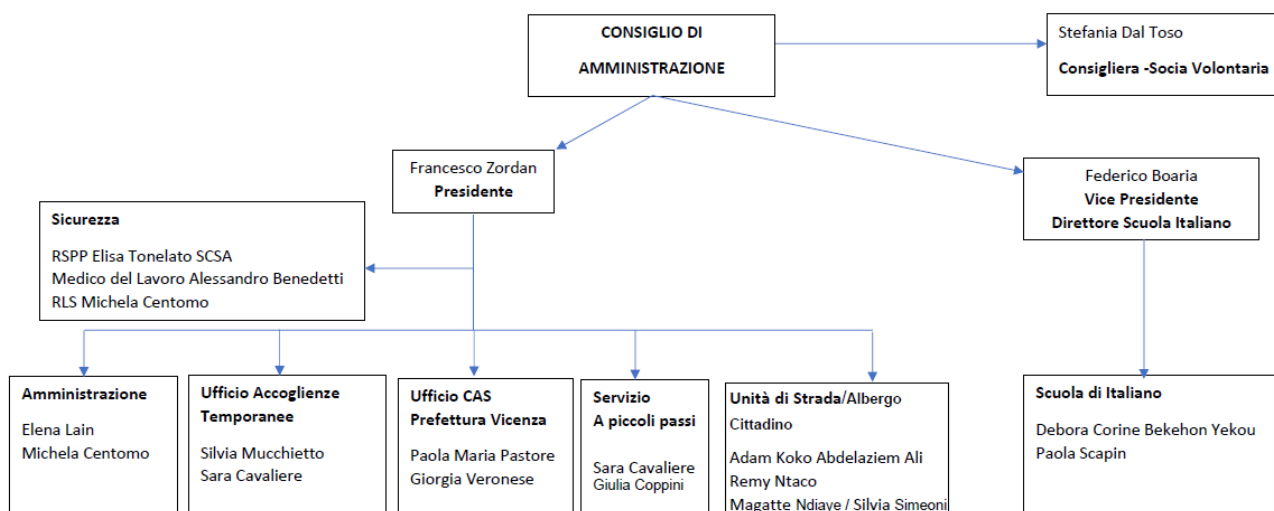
CONSIGLIO DI AMMINISTRAZIONE

Stefania Dal Toso
Consigliera -Socia Volontaria

Francesco Zordan
Presidente

Federico Boaria
Vice Presidente
Direttore Scuola Italiano

Sicurezza
RSPP Elisa Tonelato SCSA
Medico del Lavoro Alessandro Benedetti
RLS Michela Centomo

Amministrazione
Elena Lain
Michela Centomo

Ufficio Accoglienze Temporanee
Silvia Mucchietto
Sara Cavaliere

Ufficio CAS Prefettura Vicenza
Paola Maria Pastore
Giorgia Veronese

Servizio A piccoli passi
Sara Cavaliere
Giulia Coppini

Unità di Strada/Albergo Cittadino
Adam Koko Abdelaziem Ali
Remy Ntaco
Magatte Ndiaye / Silvia Simeoni

Scuola di Italiano
Debora Corine Bekehon Yekou
Paola Scapin